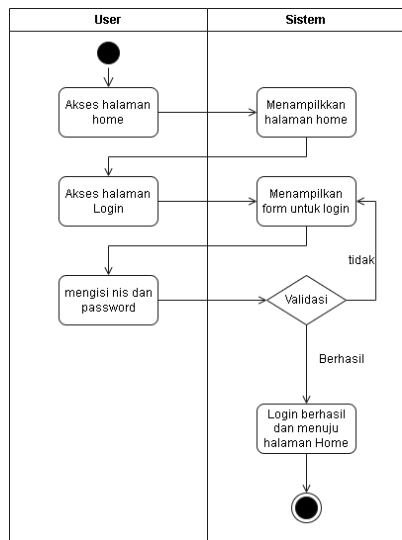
User

Sistem

Akses halaman home

Menampilkkan halaman home

Akses halaman Login

Menampilkan form untuk login

tidak

mengisi nis dan password

Validasi

Berhasil

Login berhasil dan menuju halaman Home